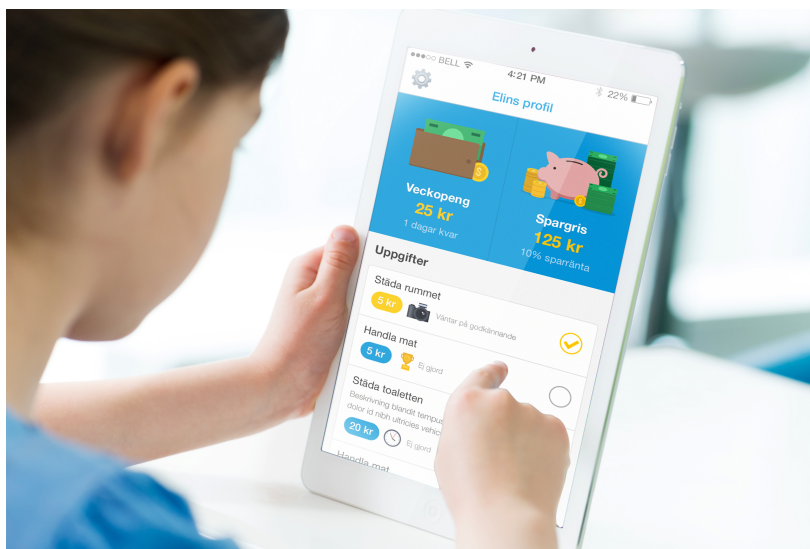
BELL
4:21 PM
22%
Elins profil

Veckopeng
25 kr
1 dagar kvar

Spargris
125 kr
10% sparränta

Uppgifter

Städa rummet
5 kr
Väntar på godkännande

Handla mat
5 kr
Ej gjord

Städa toaletten
Beskrivning blandit tempus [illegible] dolor id nibh ultricies vehic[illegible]
20 kr
Ej gjord

Handla mat